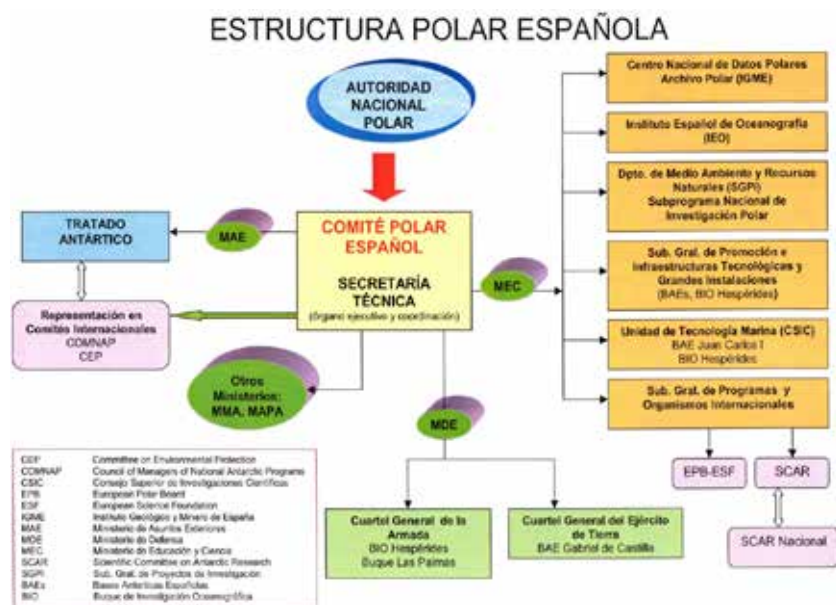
ESTRUCTURA POLAR ESPAÑOLA

AUTORIDAD NACIONAL POLAR

COMITÉ POLAR ESPAÑOL

SECRETARÍA TÉCNICA
(órgano ejecutivo y coordinación)

MAE

TRATADO ANTÁRTICO

Representación en Comités Internacionales
COMNAP
CEP

Otros Ministerios: MMA, MAPA

MEC

MDE

Centro Nacional de Datos Polares
Archivo Polar (IGME)

Instituto Español de Oceanografía (IEO)

Dpto. de Medio Ambiente y Recursos Naturales (SGPI)
Subprograma Nacional de Investigación Polar

Sub. Gral. de Promoción e Infraestructuras Tecnológicas y Grandes Instalaciones
(BAEs, BIO Hespérides)

Unidad de Tecnología Marina (CSIC)
BAE Juan Carlos I
BIO Hespérides

Sub. Gral. de Programas y Organismos Internacionales

EPB-ESF

SCAR

SCAR Nacional

Cuartel General de la Armada
BIO Hespérides
Buque Las Palmas

Cuartel General del Ejército de Tierra
BAE Gabriel de Castilla

| | |
|---|---|
| CEP | Committee on Environmental Protection |
| COMNAP | Council of Managers of National Antarctic Programs |
| CSIC | Consejo Superior de Investigaciones Científicas |
| EPB | European Polar Board |
| ESF | European Science Foundation |
| IGME | Instituto Geológico y Minero de España |
| MAE | Ministerio de Asuntos Exteriores |
| MDE | Ministerio de Defensa |
| MEC | Ministerio de Educación y Ciencia |
| SCAR | Scientific Committee on Antarctic Research |
| SGPI | Sub. Gral. de Proyectos de Investigación |
| BAEs | Bases Antárticas Españolas |
| BIO | Buque de Investigación Oceanográfica |